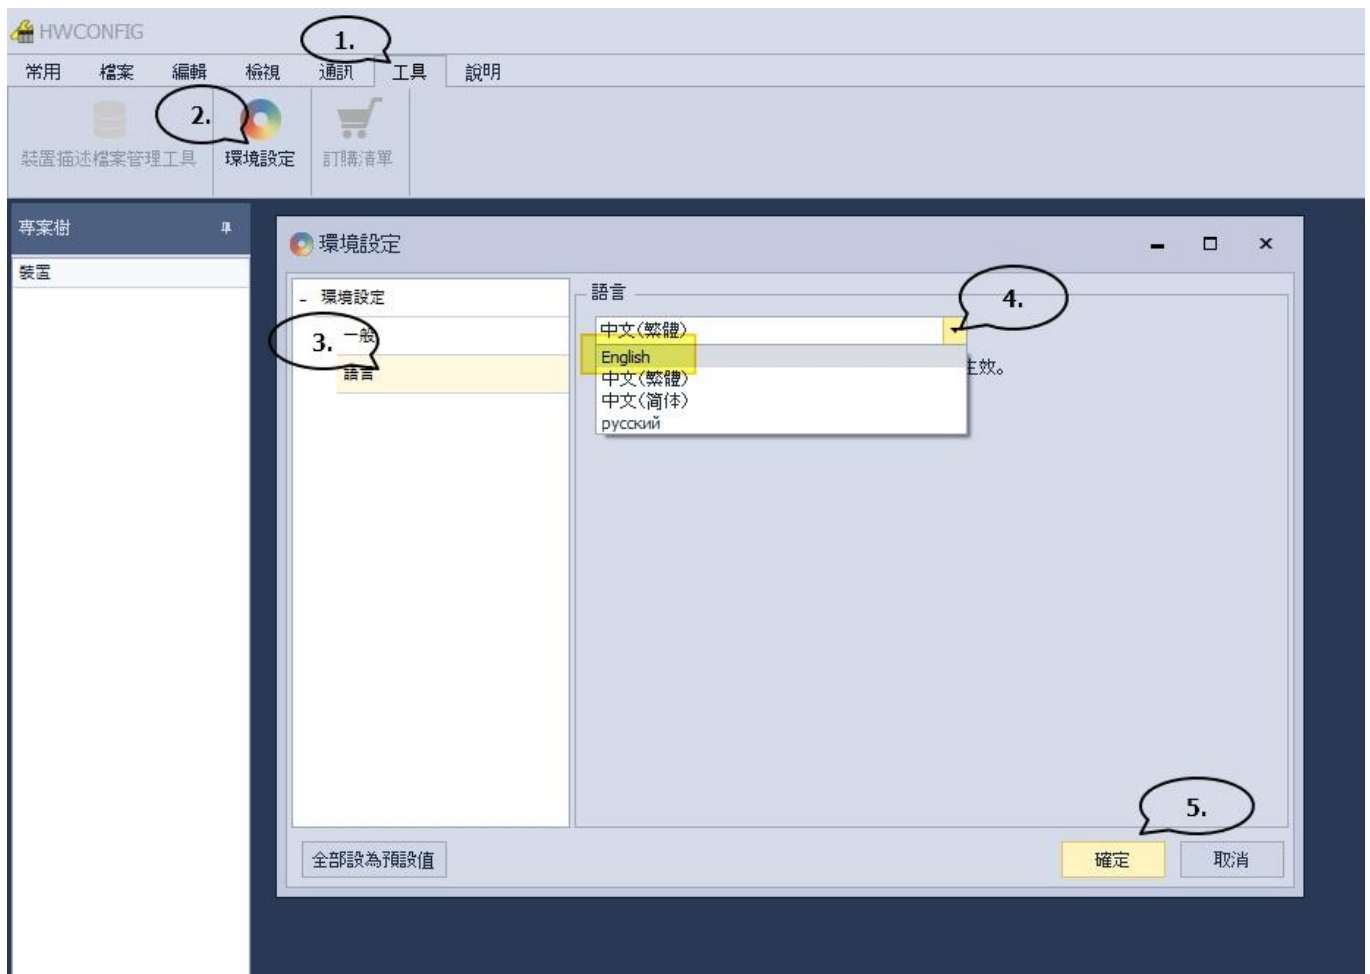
HWCONFIG

1.

常用 檔案 編輯 檢視 通訊 工具 說明

2.

裝置描述檔案管理工具 環境設定 訂購清單

專案樹

裝置

環境設定

- 環境設定

3. 一般

語言

語言

4.

中文(繁體)

English
中文(繁體)
中文(简体)
русский

生效。

5.

全部設為預設值

確定 取消